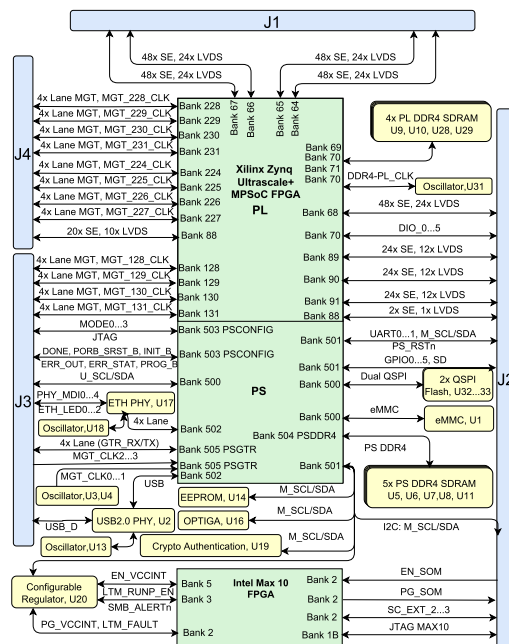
J1

48x SE, 24x LVDS
48x SE, 24x LVDS
48x SE, 24x LVDS
48x SE, 24x LVDS

J4

4x Lane MGT, MGT_228_CLK
4x Lane MGT, MGT_229_CLK
4x Lane MGT, MGT_230_CLK
4x Lane MGT, MGT_231_CLK
4x Lane MGT, MGT_224_CLK
4x Lane MGT, MGT_225_CLK
4x Lane MGT, MGT_226_CLK
4x Lane MGT, MGT_227_CLK
20x SE, 10x LVDS

Bank 67
Bank 66
Bank 65
Bank 64

Bank 228
Bank 229
Bank 230
Bank 231
Bank 224
Bank 225
Bank 226
Bank 227
Bank 88

Xilinx Zynq Ultrascale+ MPSoC FPGA
PL

Bank 69
Bank 70
Bank 71
Bank 70
Bank 68
Bank 70
Bank 89
Bank 90
Bank 91
Bank 88

4x PL DDR4 SDRAM U9, U10, U28, U29

DDR4-PL_CLK
Oscillator,U31
48x SE, 24x LVDS
DIO_0...5
24x SE, 12x LVDS
24x SE, 12x LVDS
24x SE, 12x LVDS
2x SE, 1x LVDS

J3

4x Lane MGT, MGT_128_CLK
4x Lane MGT, MGT_129_CLK
4x Lane MGT, MGT_130_CLK
4x Lane MGT, MGT_131_CLK

Bank 128
Bank 129
Bank 130
Bank 131

MODE0...3
JTAG
DONE, PORB_SRST_B, INIT_B
ERR_OUT, ERR_STAT, PROG_B
U_SCL/SDA
PHY_MDI0...4
ETH_LED0...2
ETH PHY, U17
Oscillator,U18
4x Lane (GTR_RX/TX)
MGT_CLK2...3
MGT_CLK0...1
Oscillator,U3,U4
USB
USB_D
USB2.0 PHY, U2
Oscillator,U13

Bank 503 PSCONFIG
Bank 503 PSCONFIG
Bank 500
PS
Bank 502
Bank 505 PSGTR
Bank 505 PSGTR
Bank 502
Bank 504 PSDDR4
Bank 501
Bank 501
Bank 500
Bank 500
Bank 501

UART0...1, M_SCL/SDA
PS_RSTn
GPIO0...5, SD
Dual QSPI
2x QSPI Flash, U32...33
eMMC
eMMC, U1
PS DDR4
5x PS DDR4 SDRAM U5, U6, U7,U8, U11

EEPROM, U14
OPTIGA, U16
Crypto Authentication, U19
M_SCL/SDA
M_SCL/SDA
M_SCL/SDA
I2C: M_SCL/SDA

J2

Configurable Regulator, U20
EN_VCCINT
LTM_RUNP_EN
SMB_ALERTn
PG_VCCINT, LTM_FAULT

Bank 5
Bank 3
Bank 2
Intel Max 10 FPGA
Bank 2
Bank 2
Bank 2
Bank 1B

EN_SOM
PG_SOM
SC_EXT_2...3
JTAG MAX10